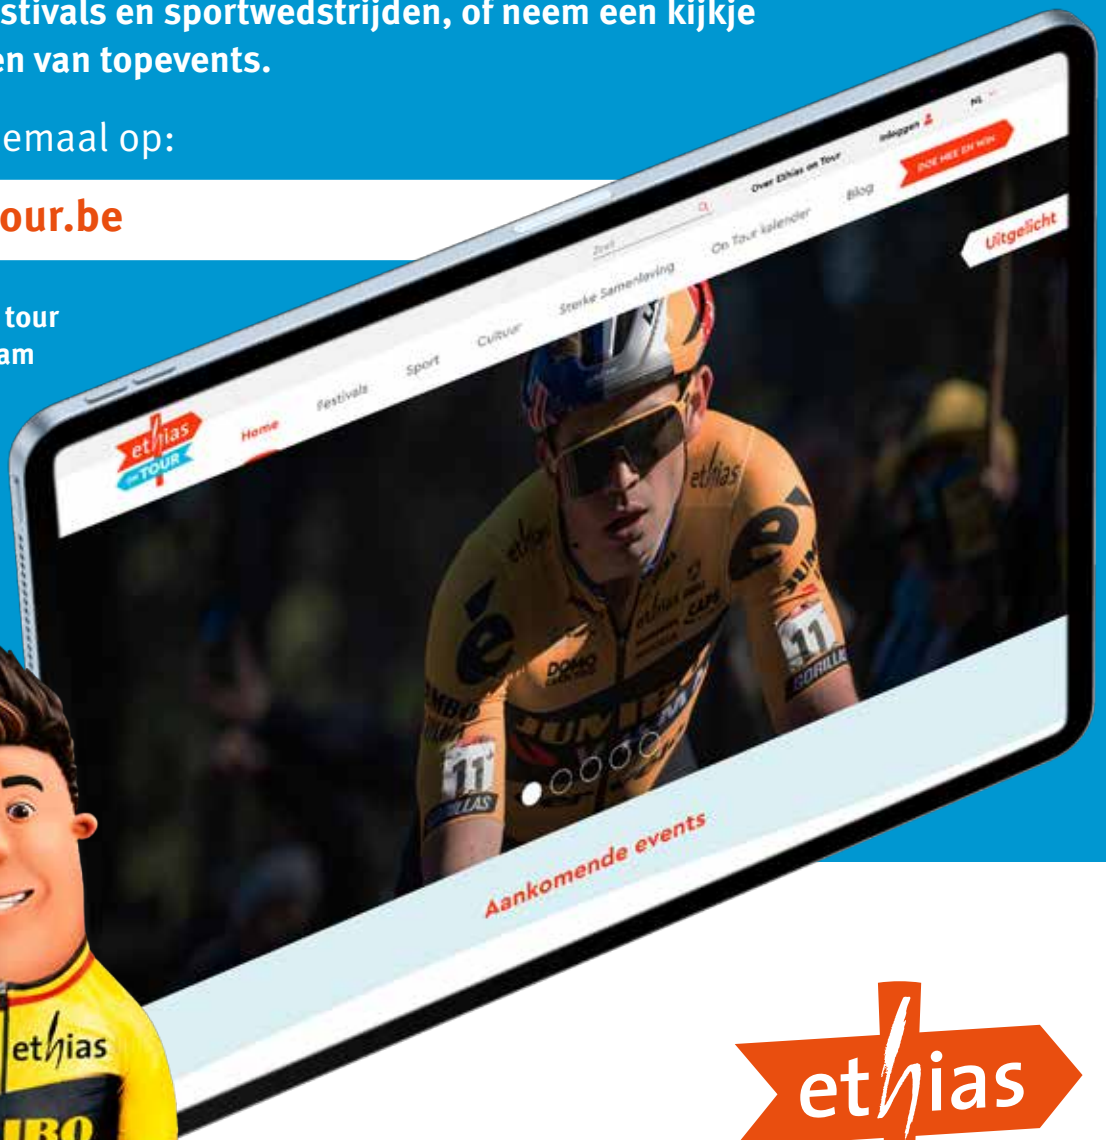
stivals en sportwedstrijden, of neem een kijkje
en van topevents.

emaal op:

our.be

tour
am

Over Ethias on Tour
Inloggen
NL
DOE MEE EN WIN
Zoek
Blog
On Tour kalender
Sterke Samenleving
Cultuur
Sport
Festivals
Home
ethias ON TOUR
Uitgelicht

ethias
JUMBO
DOMO
11
GORILLAS

Aankomende events

ethias

ethias